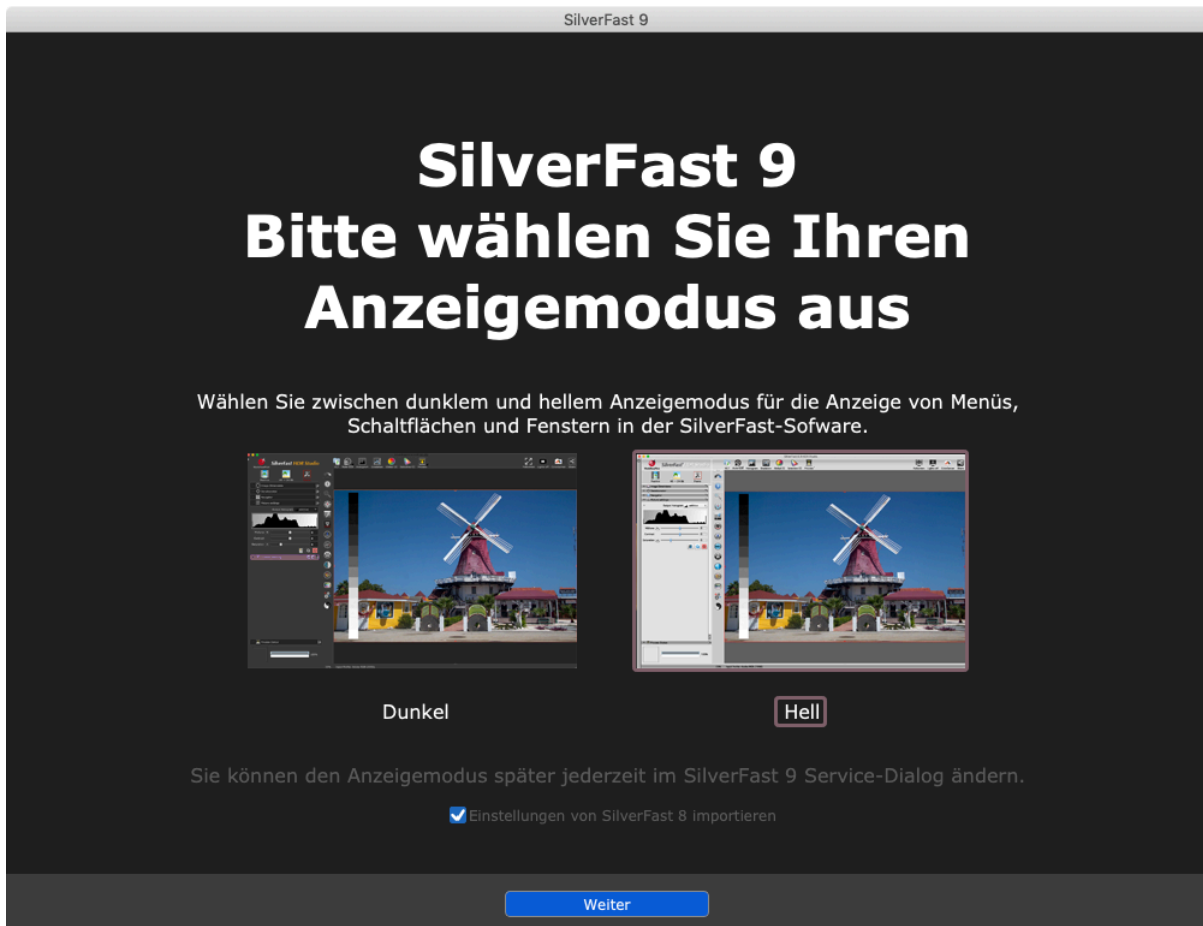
SilverFast 9

SilverFast 9
Bitte wählen Sie Ihren Anzeigemodus aus

Wählen Sie zwischen dunklem und hellem Anzeigemodus für die Anzeige von Menüs, Schaltflächen und Fenstern in der SilverFast-Sofware.

Dunkel

Hell

Sie können den Anzeigemodus später jederzeit im SilverFast 9 Service-Dialog ändern.

Einstellungen von SilverFast 8 importieren

Weiter